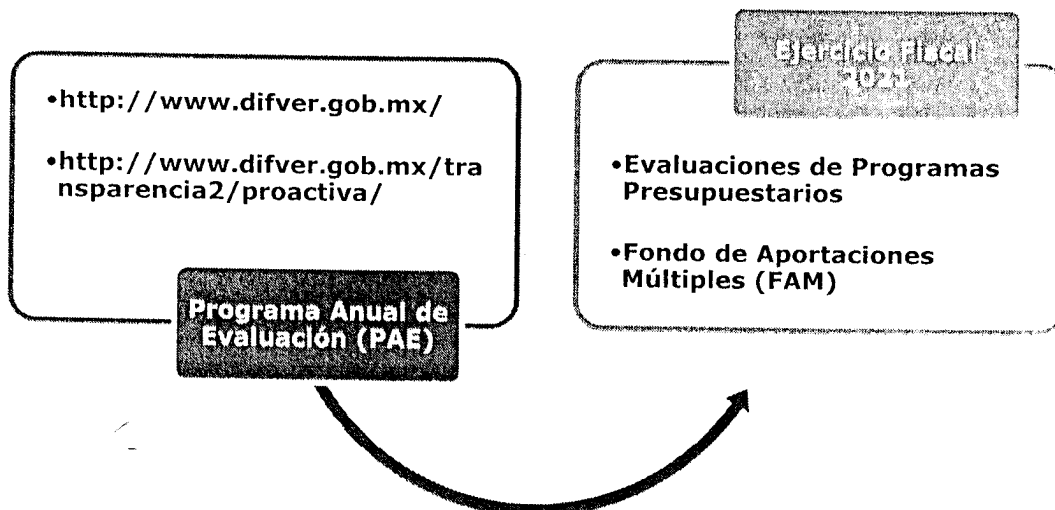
•http://www.difver.gob.mx/

•http://www.difver.gob.mx/transparencia2/proactiva/

Programa Anual de Evaluación (PAE)

Ejercicio Fiscal 2021

•Evaluaciones de Programas Presupuestarios

•Fondo de Aportaciones Múltiples (FAM)